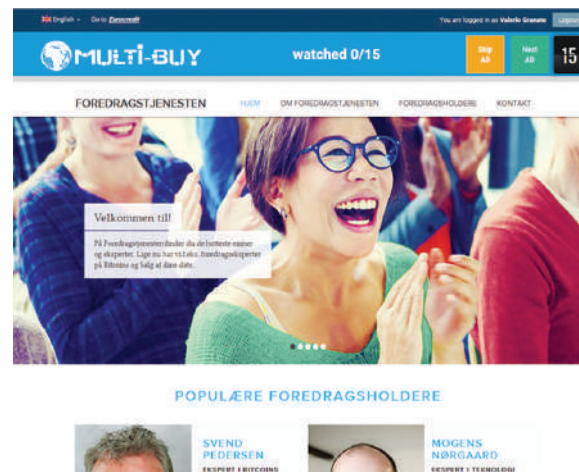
English · Go to Zanocredit

You are logged in as Valerio Granone Logout

MULTI-BUY

watched 0/15

Skip All

Next Ad

15

FOREDRAGSTJENESTEN

HJEM OM FOREDRAGSTJENESTEN FOREDRAGSHOLDERE KONTAKT

Velkommen til!

På Foredragstjenesten finder du de hotteste emner og eksperter. Lige nu har vi f.eks. foredragseksperter på Bitcoins og Salg af dine data.

POPULÆRE FOREDRAGSHOLDERE

SVEND PEDERSEN

EKSPERT I BITCOINS

MOGENS NØRGAARD

EKSPERT I TEKNOLOGI